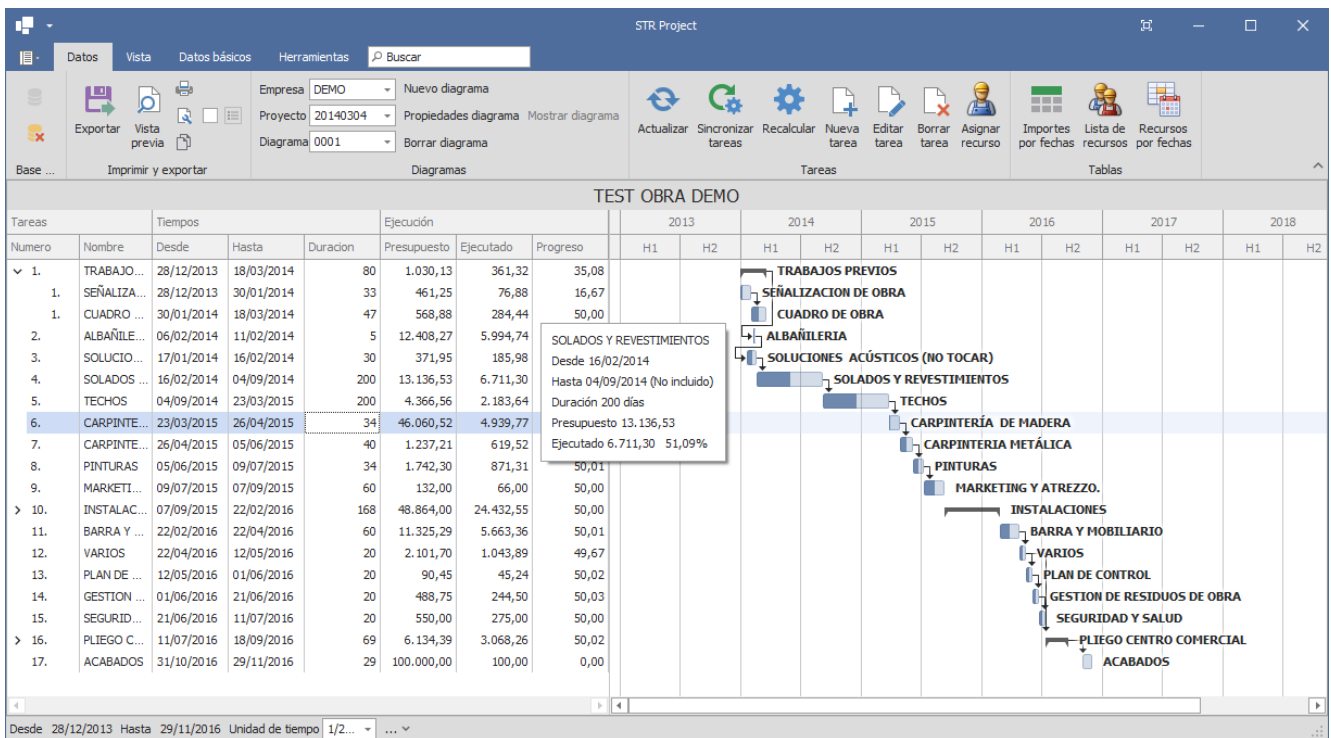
STR Project

Datos Vista Datos básicos Herramientas Buscar

Base ...
Exportar Vista previa
Imprimir y exportar

Empresa DEMO
Proyecto 20140304
Diagrama 0001
Nuevo diagrama
Propiedades diagrama Mostrar diagrama
Borrar diagrama
Diagramas

Actualizar Sincronizar tareas Recalcular Nueva tarea Editar tarea Borrar tarea Asignar recurso
Tareas

Importes por fechas Lista de recursos Recursos por fechas
Tablas

TEST OBRA DEMO

| Numero | Nombre | Desde | Hasta | Duracion | Presupuesto | Ejecutado | Progreso |
|---|---|---|---|---|---|---|---|
| 1. | TRABAJO... | 28/12/2013 | 18/03/2014 | 80 | 1.030,13 | 361,32 | 35,08 |
| 1. | SEÑALIZA... | 28/12/2013 | 30/01/2014 | 33 | 461,25 | 76,88 | 16,67 |
| 1. | CUADRO ... | 30/01/2014 | 18/03/2014 | 47 | 568,88 | 284,44 | 50,00 |
| 2. | ALBAÑILE... | 06/02/2014 | 11/02/2014 | 5 | 12.408,27 | 5.994,74 | |
| 3. | SOLUCIO... | 17/01/2014 | 16/02/2014 | 30 | 371,95 | 185,98 | |
| 4. | SOLADOS ... | 16/02/2014 | 04/09/2014 | 200 | 13.136,53 | 6.711,30 | |
| 5. | TECHOS | 04/09/2014 | 23/03/2015 | 200 | 4.366,56 | 2.183,64 | |
| 6. | CARPINTE... | 23/03/2015 | 26/04/2015 | 34 | 46.060,52 | 4.939,77 | |
| 7. | CARPINTE... | 26/04/2015 | 05/06/2015 | 40 | 1.237,21 | 619,52 | |
| 8. | PINTURAS | 05/06/2015 | 09/07/2015 | 34 | 1.742,30 | 871,31 | 50,01 |
| 9. | MARKETI... | 09/07/2015 | 07/09/2015 | 60 | 132,00 | 66,00 | 50,00 |
| 10. | INSTALAC... | 07/09/2015 | 22/02/2016 | 168 | 48.864,00 | 24.432,55 | 50,00 |
| 11. | BARRA Y ... | 22/02/2016 | 22/04/2016 | 60 | 11.325,29 | 5.663,36 | 50,01 |
| 12. | VARIOS | 22/04/2016 | 12/05/2016 | 20 | 2.101,70 | 1.043,89 | 49,67 |
| 13. | PLAN DE ... | 12/05/2016 | 01/06/2016 | 20 | 90,45 | 45,24 | 50,02 |
| 14. | GESTION ... | 01/06/2016 | 21/06/2016 | 20 | 488,75 | 244,50 | 50,03 |
| 15. | SEGURID... | 21/06/2016 | 11/07/2016 | 20 | 550,00 | 275,00 | 50,00 |
| 16. | PLIEGO C... | 11/07/2016 | 18/09/2016 | 69 | 6.134,39 | 3.068,26 | 50,02 |
| 17. | ACABADOS | 31/10/2016 | 29/11/2016 | 29 | 100.000,00 | 100,00 | 0,00 |

Tareas Tiempos Ejecución

SOLADOS Y REVESTIMIENTOS
Desde 16/02/2014
Hasta 04/09/2014 (No incluido)
Duración 200 días
Presupuesto 13.136,53
Ejecutado 6.711,30 51,09%

2013 2014 2015 2016 2017 2018
H1 H2 H1 H2 H1 H2 H1 H2 H1 H2 H1 H2

TRABAJOS PREVIOS
SEÑALIZACION DE OBRA
CUADRO DE OBRA
ALBAÑILERIA
SOLUCIONES ACÚSTICOS (NO TOCAR)
SOLADOS Y REVESTIMIENTOS
TECHOS
CARPINTERÍA DE MADERA
CARPINTERIA METÁLICA
PINTURAS
MARKETING Y ATREZZO.
INSTALACIONES
BARRA Y MOBILIARIO
VARIOS
PLAN DE CONTROL
GESTION DE RESIDUOS DE OBRA
SEGURIDAD Y SALUD
PLIEGO CENTRO COMERCIAL
ACABADOS

Desde 28/12/2013 Hasta 29/11/2016 Unidad de tiempo 1/2... ...